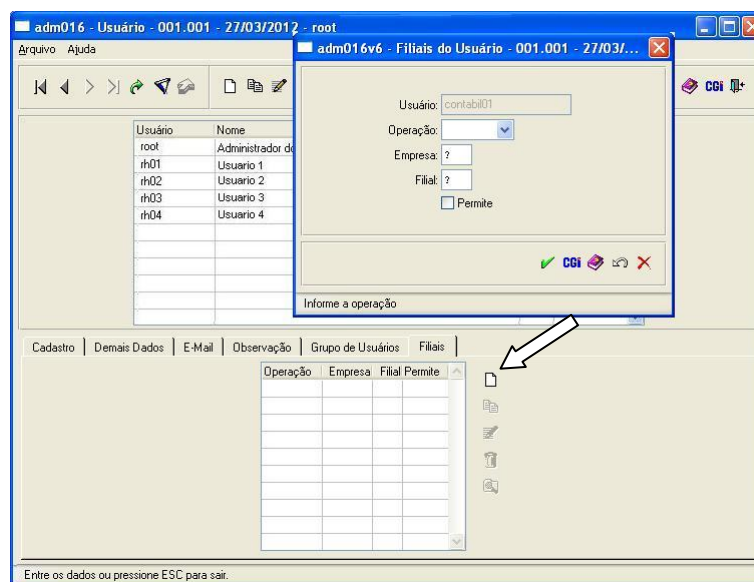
adm016 - Usuário - 001.001 - 27/03/2012 - root

Arquivo Ajuda

CGi

| Usuário | Nome |
|---|---|
| root | Administrador de |
| rh01 | Usuario 1 |
| rh02 | Usuario 2 |
| rh03 | Usuario 3 |
| rh04 | Usuario 4 |

adm016v6 - Filiais do Usuário - 001.001 - 27/03/...

Usuário: contabil01

Operação:

Empresa: ?

Filial: ?

Permite

CGi

Informe a operação

Cadastro | Demais Dados | E-Mail | Observação | Grupo de Usuários | Filiais

| Operação | Empresa | Filial | Permite |
|---|---|---|---|

Entre os dados ou pressione ESC para sair.